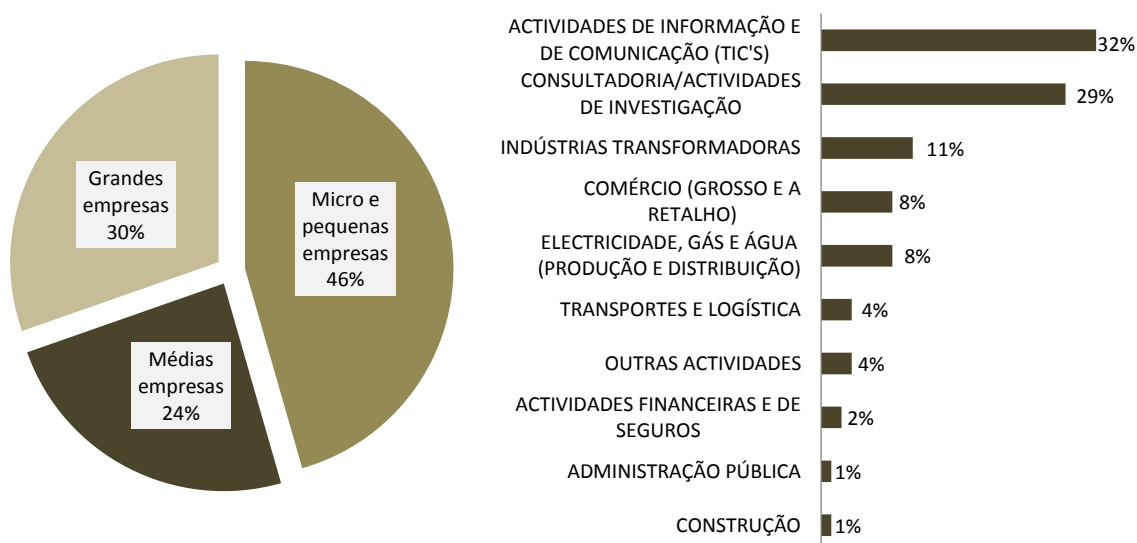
Grandes empresas 30%

Micro e pequenas empresas 46%

Médias empresas 24%

| | |
|---|---|
| ACTIVIDADES DE INFORMAÇÃO E DE COMUNICAÇÃO (TIC'S) | 32% |
| CONSULTADORIA/ACTIVIDADES DE INVESTIGAÇÃO | 29% |
| INDÚSTRIAS TRANSFORMADORAS | 11% |
| COMÉRCIO (GROSSO E A RETALHO) | 8% |
| ELECTRICIDADE, GÁS E ÁGUA (PRODUÇÃO E DISTRIBUIÇÃO) | 8% |
| TRANSPORTES E LOGÍSTICA | 4% |
| OUTRAS ACTIVIDADES | 4% |
| ACTIVIDADES FINANCEIRAS E DE SEGUROS | 2% |
| ADMINISTRAÇÃO PÚBLICA | 1% |
| CONSTRUÇÃO | 1% |